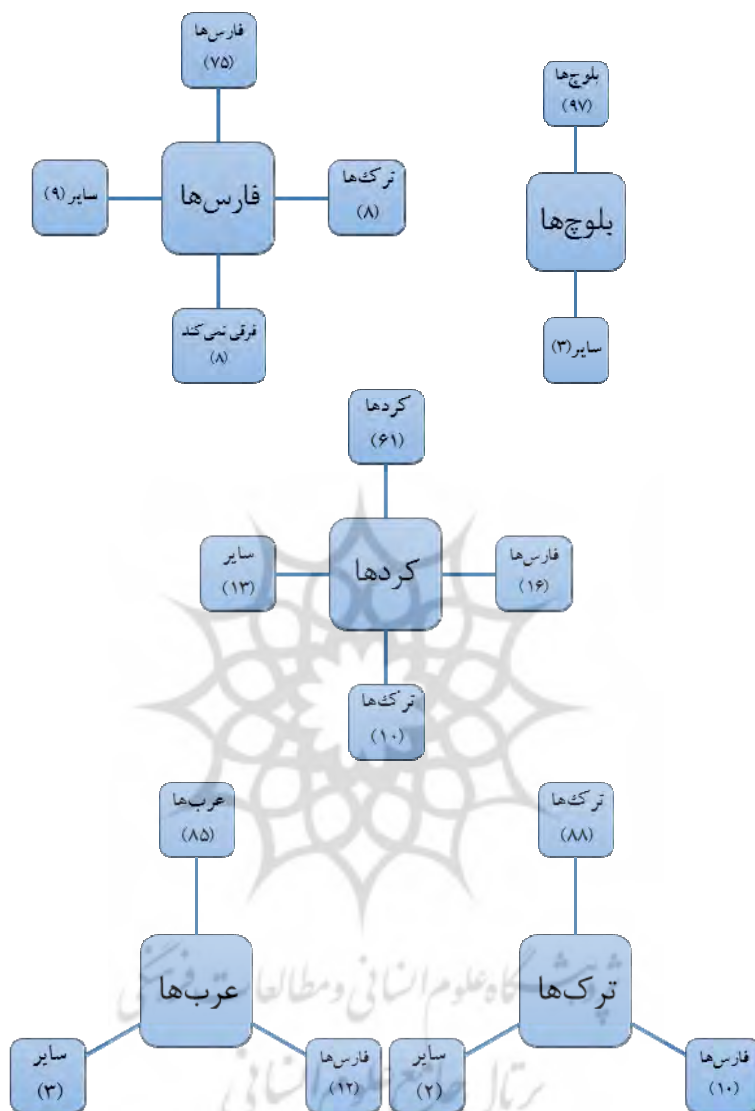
بلوچ‌ها
(۹۷)

بلوچ‌ها

سایر(۳)

فارس‌ها
(۷۵)

ترک‌ها
(۸)

فارس‌ها

سایر(۹)

فرقی نمی‌کند
(۸)

کردها
(۶۱)

فارس‌ها
(۱۶)

کردها

سایر
(۱۳)

ترک‌ها
(۱۰)

ترک‌ها
(۸۸)

ترک‌ها

فارس‌ها
(۱۰)

سایر
(۲)

عرب‌ها
(۸۵)

عرب‌ها

فارس‌ها
(۱۲)

سایر
(۳)

پژوهشگاه علوم انسانی و مطالعات فرهنگی
پرتال جامع علوم انسانی